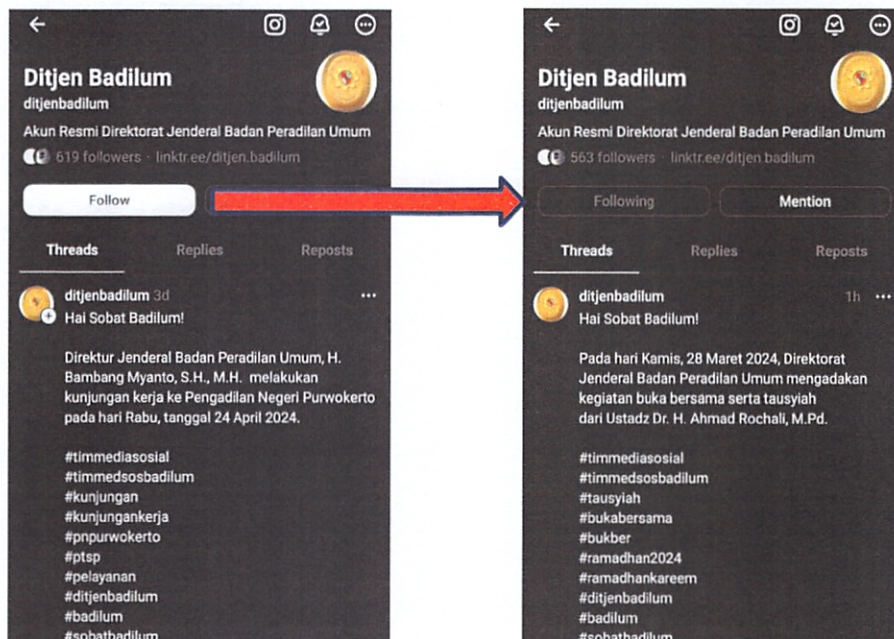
Ditjen Badilum
ditjenbadilum
Akun Resmi Direktorat Jenderal Badan Peradilan Umum
619 followers · linktr.ee/ditjen.badilum

Follow

Threads Replies Reposts

ditjenbadilum 3d
Hai Sobat Badilum!

Direktur Jenderal Badan Peradilan Umum, H. Bambang Myanto, S.H., M.H. melakukan kunjungan kerja ke Pengadilan Negeri Purwokerto pada hari Rabu, tanggal 24 April 2024.

#timmediasosial
#timmedsosbadilum
#kunjungan
#kunjungankerja
#pnpurwokerto
#ptsp
#pelayanan
#ditjenbadilum
#badilum
#sobatbadilum

Ditjen Badilum
ditjenbadilum
Akun Resmi Direktorat Jenderal Badan Peradilan Umum
563 followers · linktr.ee/ditjen.badilum

Following Mention

Threads Replies Reposts

ditjenbadilum 1h
Hai Sobat Badilum!

Pada hari Kamis, 28 Maret 2024, Direktorat Jenderal Badan Peradilan Umum mengadakan kegiatan buka bersama serta tausyiah dari Ustadz Dr. H. Ahmad Rochali, M.Pd.

#timmediasosial
#timmedsosbadilum
#tausyiah
#bukabersama
#bukber
#ramadhan2024
#ramadhankareem
#ditjenbadilum
#badilum
#sobatbadilum